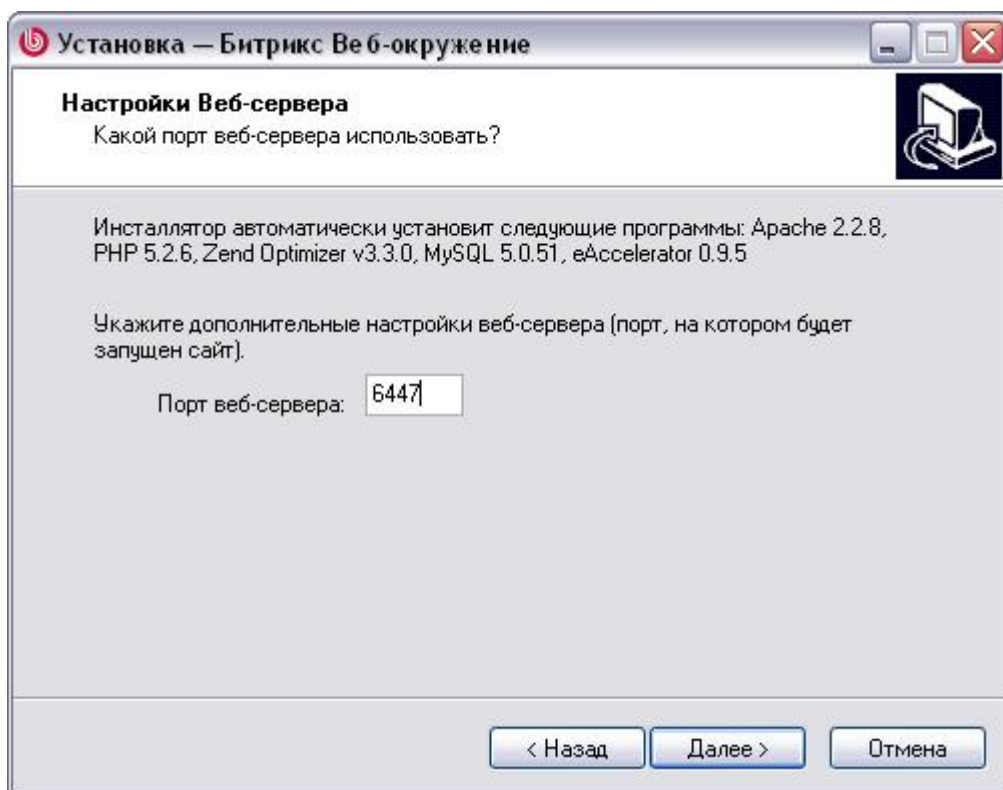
Установка — Битрикс Веб-окружение

Настройки Веб-сервера
Какой порт веб-сервера использовать?

Инсталлятор автоматически установит следующие программы: Apache 2.2.8, PHP 5.2.6, Zend Optimizer v3.3.0, MySQL 5.0.51, eAccelerator 0.9.5

Укажите дополнительные настройки веб-сервера (порт, на котором будет запущен сайт).

Порт веб-сервера: 6447

< Назад
Далее >
Отмена